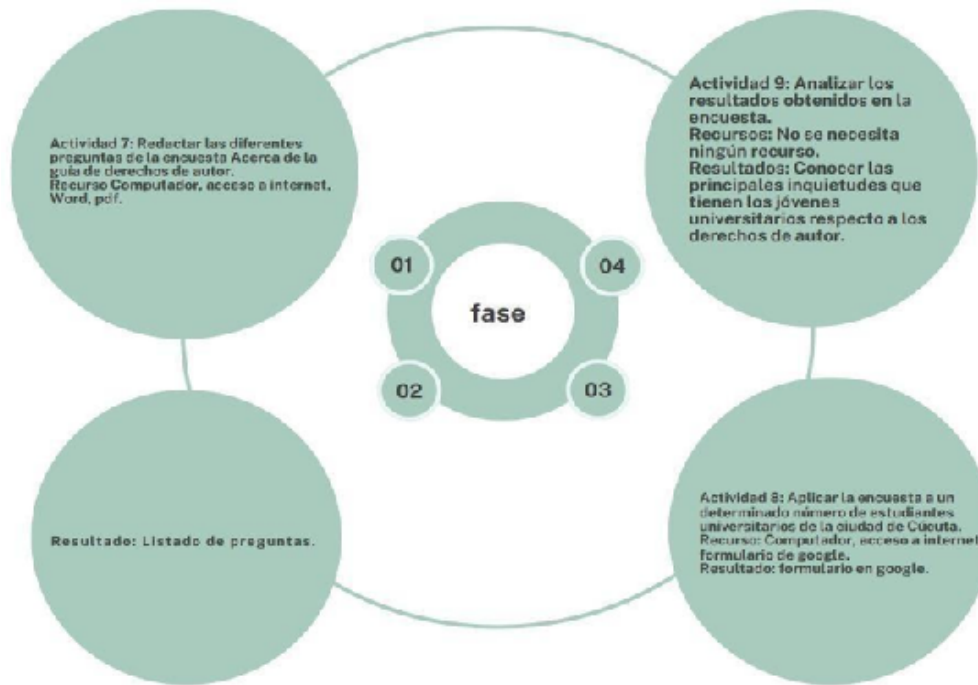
Actividad 7: Redactar las diferentes preguntas de la encuesta Acerca de la guía de derechos de autor.
Recurso Computador, acceso a internet, Word, pdf.

Actividad 9: Analizar los resultados obtenidos en la encuesta.
Recursos: No se necesita ningún recurso.
Resultados: Conocer los principales inquietudes que tienen los jóvenes universitarios respecto a los derechos de autor.

01

04

fase

02

03

Resultado: Listado de preguntas.

Actividad 8: Aplicar la encuesta a un determinado número de estudiantes universitarios de la ciudad de Cúcuta.
Recurso: Computador, acceso a internet formulario de google.
Resultado: formulario en google.